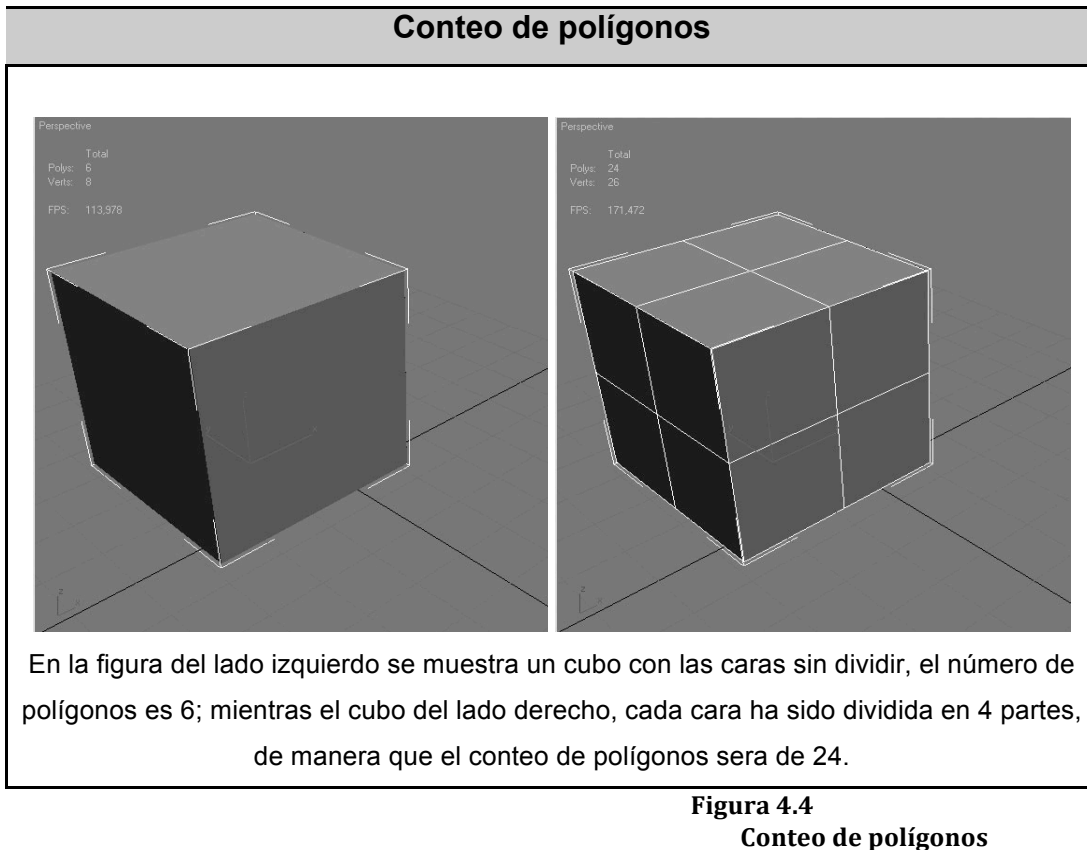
Conteo de polígonos

Perspective
Total
Polys: 6
Verts: 8
FPS: 113,978

Perspective
Total
Polys: 24
Verts: 26
FPS: 171,472

En la figura del lado izquierdo se muestra un cubo con las caras sin dividir, el número de polígonos es 6; mientras el cubo del lado derecho, cada cara ha sido dividida en 4 partes, de manera que el conteo de polígonos sera de 24.

Figura 4.4
Conteo de polígonos